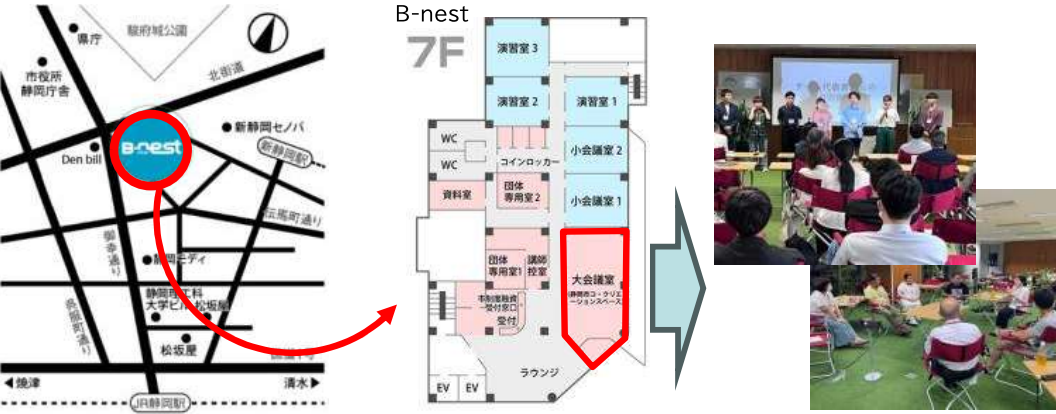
県庁
駿府城公園
市役所
静岡庁舎
北街道
B-nest
新静岡セノバ
Den bill
新静岡駅
伝馬町通り
御幸通り
静岡パルコ
静岡
長谷町通り
静岡県工科大学ビル 松坂屋
松坂屋
焼津
清水
JR静岡駅

B-nest
7F
演習室 3
演習室 2
演習室 1
WC
WC
コインロッカー
小会議室 2
資料室
団体専用室2
小会議室 1
団体専用室1
講師控室
市制施設受付窓口
受付
大会議室
静岡市コ・クリエーションスペース
EV
EV
ラウンジ